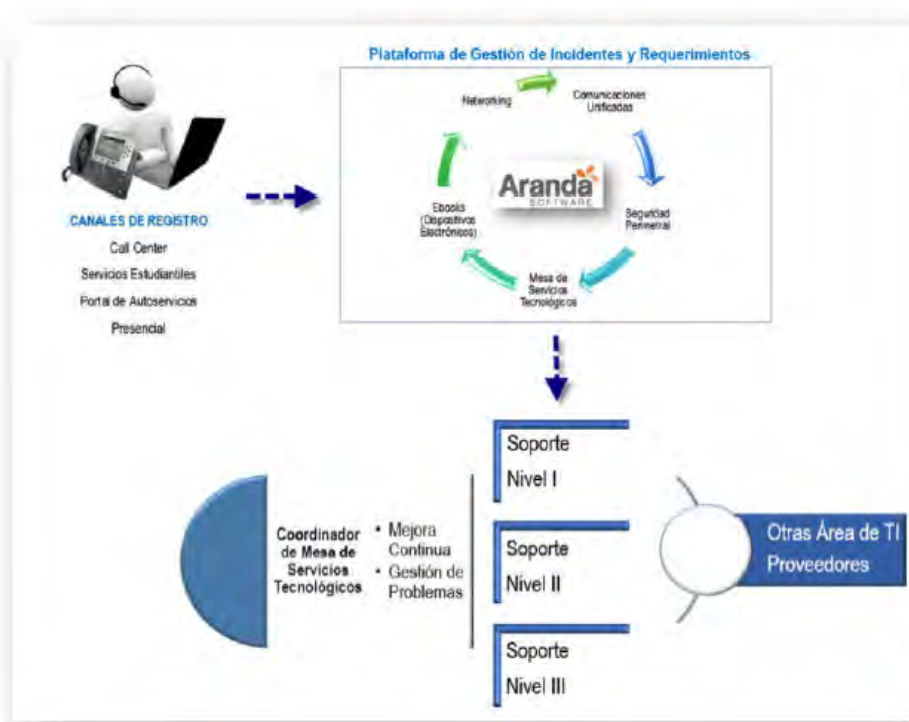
Plataforma de Gestión de Incidentes y Requerimientos

Networking

Comunicaciones Unificadas

Seguridad Perimetral

Mesa de Servicios Tecnológicos

Ebooks (Dispositivos Electrónicos)

Aranda SOFTWARE

CANALES DE REGISTRO

Call Center

Servicios Estudiantiles

Portal de Autoservicios

Presencial

Soporte Nivel I

Soporte Nivel II

Soporte Nivel III

Coordinador de Mesa de Servicios Tecnológicos

• Mejora Continua
• Gestión de Problemas

Otras Área de TI
Proveedores